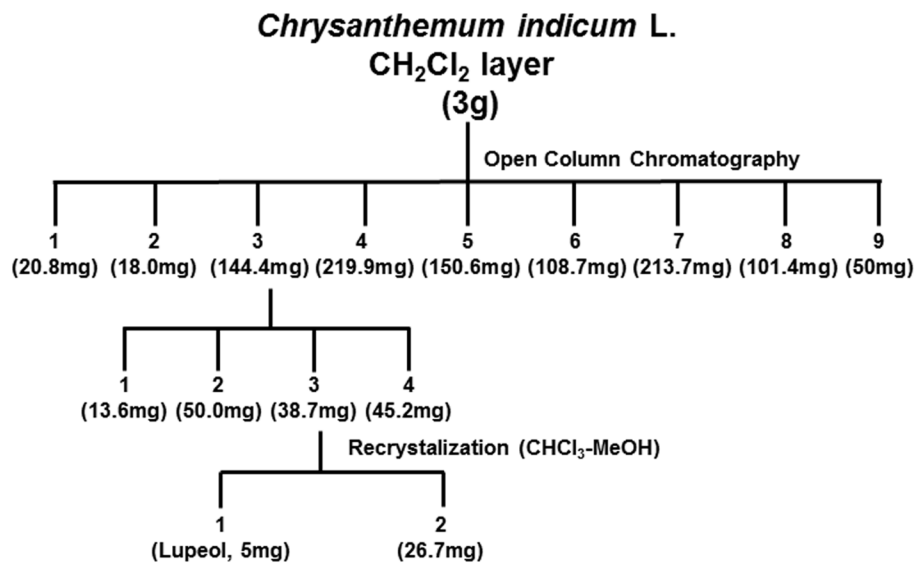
*Chrysanthemum indicum* L.
$CH_2Cl_2$ layer
(3g)

Open Column Chromatography

1 (20.8mg) 2 (18.0mg) 3 (144.4mg) 4 (219.9mg) 5 (150.6mg) 6 (108.7mg) 7 (213.7mg) 8 (101.4mg) 9 (50mg)

1 (13.6mg) 2 (50.0mg) 3 (38.7mg) 4 (45.2mg)

Recrystalization ($CHCl_3$-MeOH)

1 (Lupeol, 5mg) 2 (26.7mg)